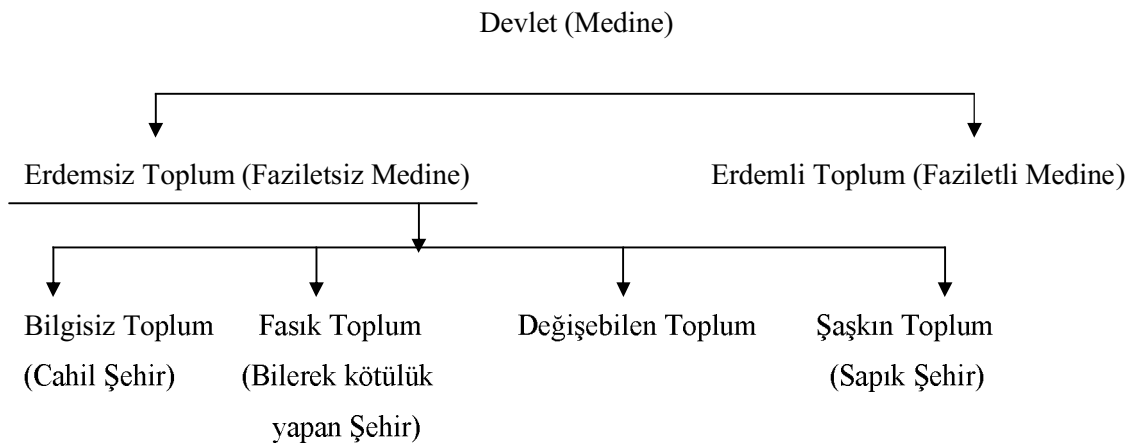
Devlet (Medine)

Erdemsiz Toplum (Faziletsiz Medine)

Erdemli Toplum (Faziletli Medine)

Bilgisiz Toplum (Cahil Şehir)

Fasık Toplum (Bilerek kötülük yapan Şehir)

Değişebilen Toplum

Şaşkın Toplum (Sapık Şehir)